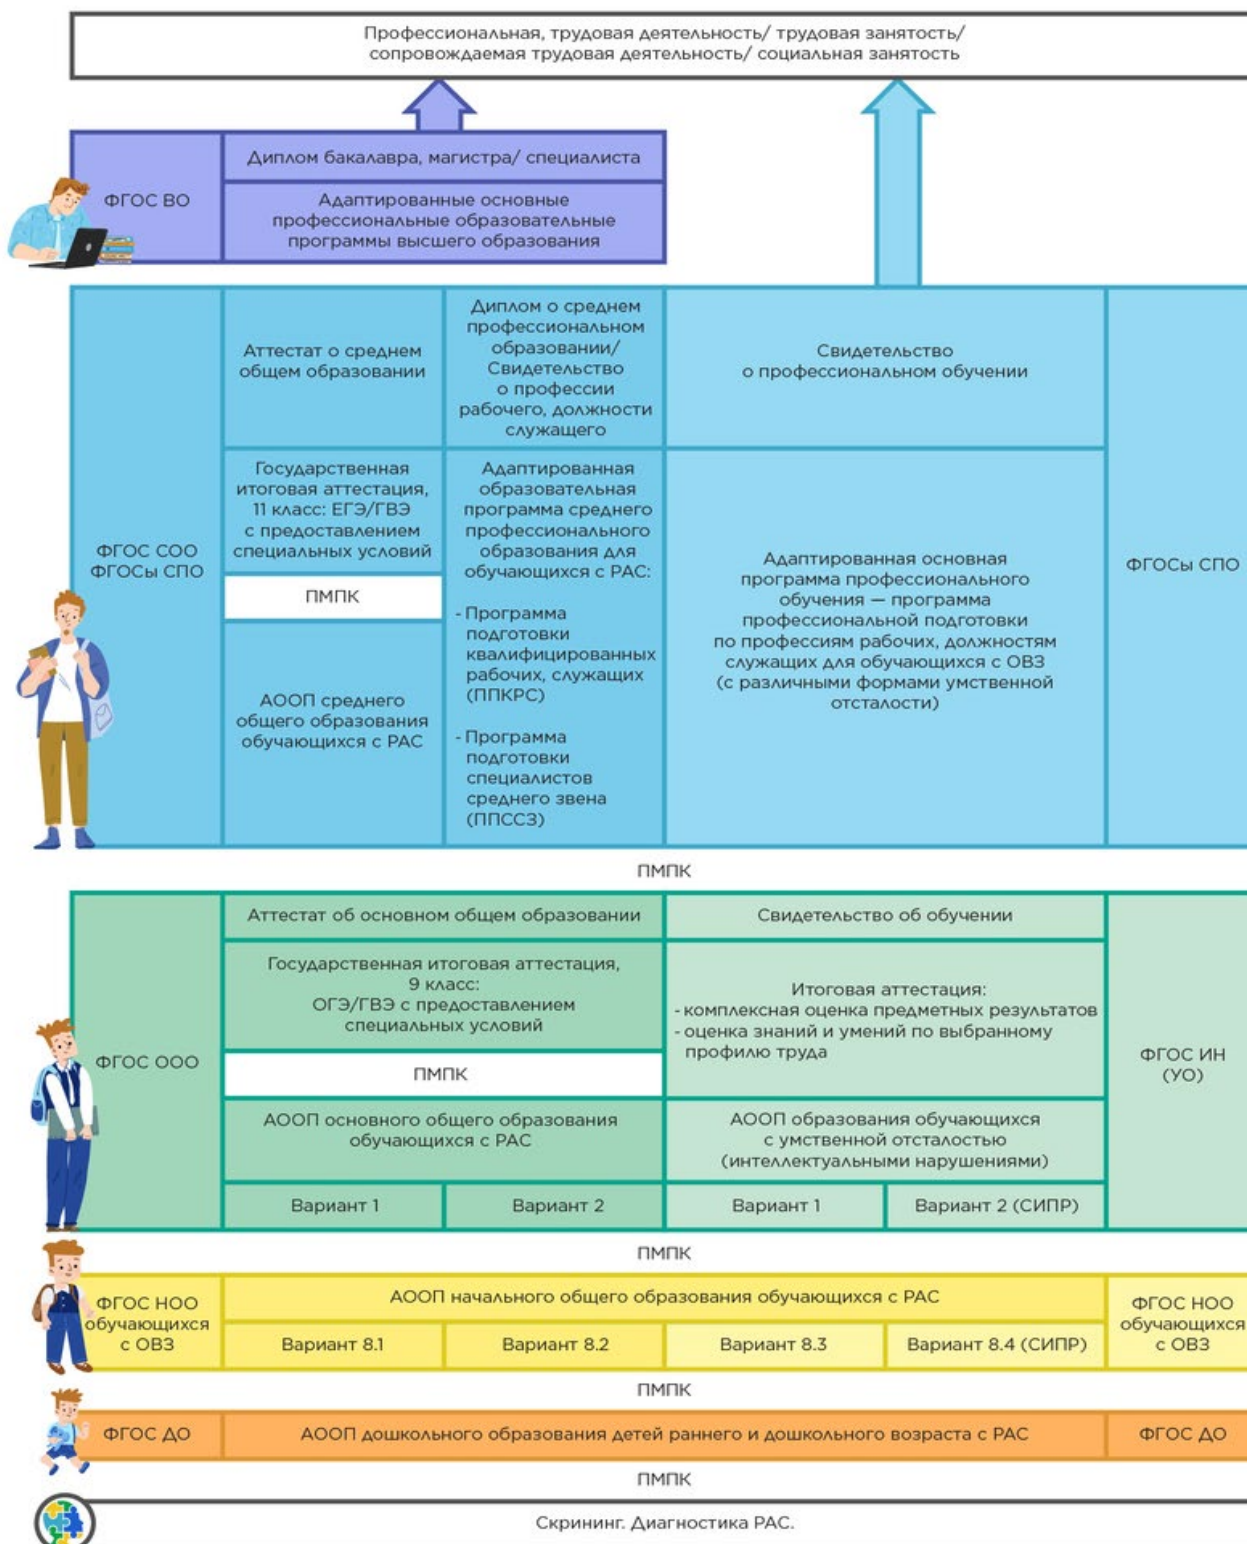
Профессиональная, трудовая деятельность/ трудовая занятость/ сопровождаемая трудовая деятельность/ социальная занятость

ФГОС ВО

Диплом бакалавра, магистра/ специалиста

Адаптированные основные профессиональные образовательные программы высшего образования

ФГОС СОО ФГОСы СПО

Аттестат о среднем общем образовании

Диплом о среднем профессиональном образовании/ Свидетельство о профессии рабочего, должности служащего

Свидетельство о профессиональном обучении

Государственная итоговая аттестация, 11 класс: ЕГЭ/ГВЭ с предоставлением специальных условий

ПМПК

АООП среднего общего образования обучающихся с РАС

Адаптированная образовательная программа среднего профессионального образования для обучающихся с РАС:

- Программа подготовки квалифицированных рабочих, служащих (ППКРС)

- Программа подготовки специалистов среднего звена (ППССЗ)

Адаптированная основная программа профессионального обучения — программа профессиональной подготовки по профессиям рабочих, должностям служащих для обучающихся с ОВЗ (с различными формами умственной отсталости)

ФГОСы СПО

ПМПК

ФГОС ООО

Аттестат об основном общем образовании

Свидетельство об обучении

Государственная итоговая аттестация, 9 класс: ОГЭ/ГВЭ с предоставлением специальных условий

Итоговая аттестация:
- комплексная оценка предметных результатов
- оценка знаний и умений по выбранному профилю труда

ПМПК

ФГОС ИН (УО)

АООП основного общего образования обучающихся с РАС

АООП образования обучающихся с умственной отсталостью (интеллектуальными нарушениями)

| Вариант 1 | Вариант 2 | Вариант 1 | Вариант 2 (СИПР) |
|---|---|---|---|

ПМПК

ФГОС НОО обучающихся с ОВЗ

АООП начального общего образования обучающихся с РАС

| Вариант 8.1 | Вариант 8.2 | Вариант 8.3 | Вариант 8.4 (СИПР) |
|---|---|---|---|

ФГОС НОО обучающихся с ОВЗ

ПМПК

ФГОС ДО

АООП дошкольного образования детей раннего и дошкольного возраста с РАС

ФГОС ДО

ПМПК

Скрининг. Диагностика РАС.